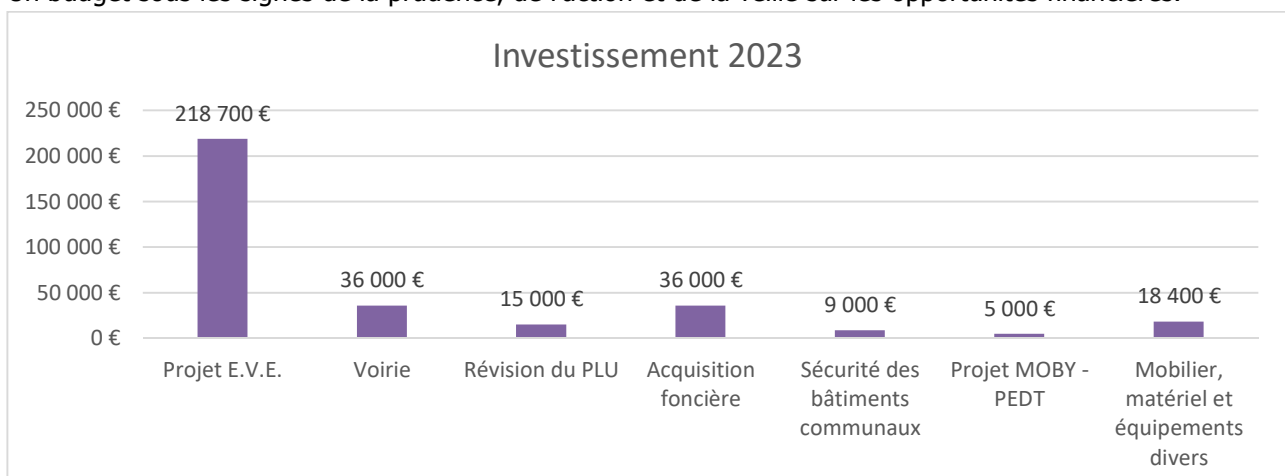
Un budget sous les signes de la prudence, de l'action et de la veille sur les opportunités financières.

Investissement 2023

250 000 €
200 000 €
150 000 €
100 000 €
50 000 €
0 €

218 700 €
36 000 €
15 000 €
36 000 €
9 000 €
5 000 €
18 400 €

Projet E.V.E.
Voirie
Révision du PLU
Acquisition foncière
Sécurité des bâtiments communaux
Projet MOBY - PEDT
Mobilier, matériel et équipements divers